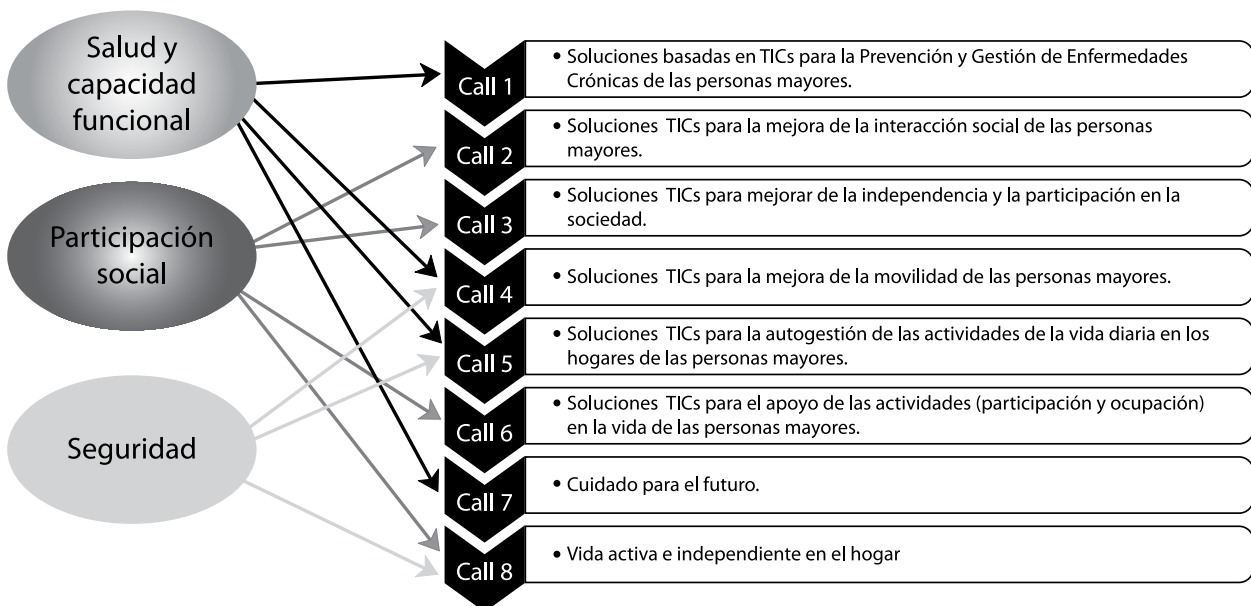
Salud y capacidad funcional

Participación social

Seguridad

Call 1
• Soluciones basadas en TICs para la Prevención y Gestión de Enfermedades Crónicas de las personas mayores.

Call 2
• Soluciones TICs para la mejora de la interacción social de las personas mayores.

Call 3
• Soluciones TICs para mejorar de la independencia y la participación en la sociedad.

Call 4
• Soluciones TICs para la mejora de la movilidad de las personas mayores.

Call 5
• Soluciones TICs para la autogestión de las actividades de la vida diaria en los hogares de las personas mayores.

Call 6
• Soluciones TICs para el apoyo de las actividades (participación y ocupación) en la vida de las personas mayores.

Call 7
• Cuidado para el futuro.

Call 8
• Vida activa e independiente en el hogar